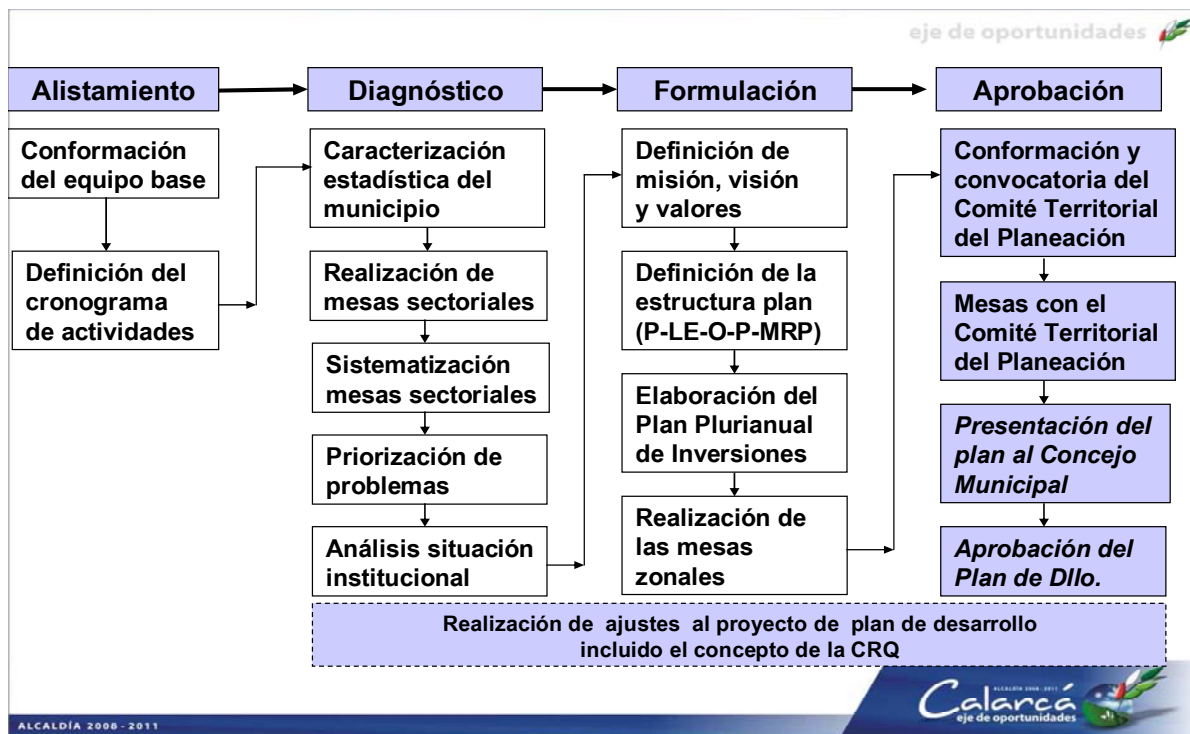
eje de oportunidades

Alistamiento

Conformación del equipo base

Definición del cronograma de actividades

Diagnóstico

Caracterización estadística del municipio

Realización de mesas sectoriales

Sistematización mesas sectoriales

Priorización de problemas

Análisis situación institucional

Formulación

Definición de misión, visión y valores

Definición de la estructura plan (P-LE-O-P-MRP)

Elaboración del Plan Plurianual de Inversiones

Realización de las mesas zonales

Aprobación

Conformación y convocatoria del Comité Territorial del Planeación

Mesas con el Comité Territorial del Planeación

Presentación del plan al Concejo Municipal

Aprobación del Plan de Dllo.

Realización de ajustes al proyecto de plan de desarrollo incluido el concepto de la CRQ

ALCALDÍA 2008 - 2011

Calarcá
eje de oportunidades